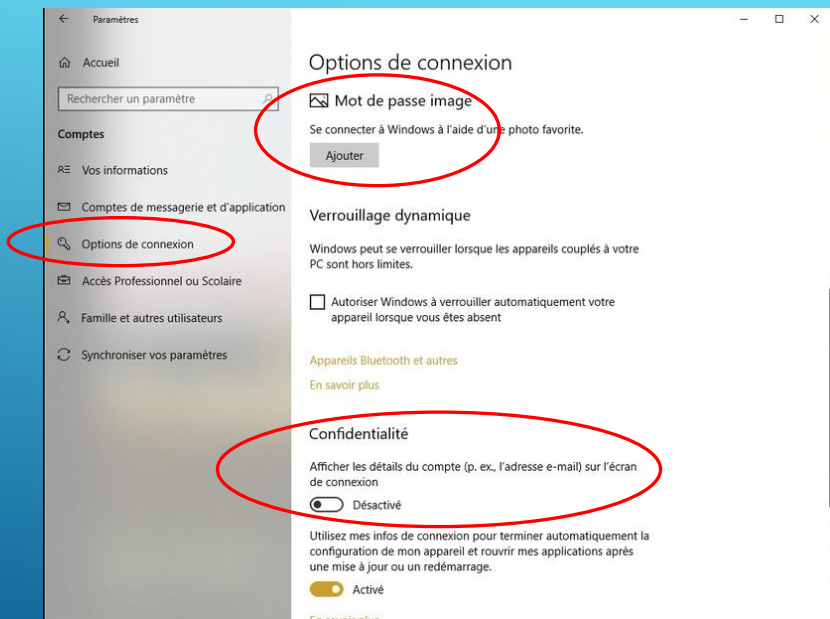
Paramètres

Accueil

Rechercher un paramètre

Comptes

Vos informations

Comptes de messagerie et d'application

Options de connexion

Accès Professionnel ou Scolaire

Famille et autres utilisateurs

Synchroniser vos paramètres

Options de connexion

Mot de passe image

Se connecter à Windows à l'aide d'une photo favorite.

Ajouter

Verrouillage dynamique

Windows peut se verrouiller lorsque les appareils couplés à votre PC sont hors limites.

Autoriser Windows à verrouiller automatiquement votre appareil lorsque vous êtes absent

Appareils Bluetooth et autres

En savoir plus

Confidentialité

Afficher les détails du compte (p. ex., l'adresse e-mail) sur l'écran de connexion

Désactivé

Utilisez mes infos de connexion pour terminer automatiquement la configuration de mon appareil et rouvrir mes applications après une mise à jour ou un redémarrage.

Activé

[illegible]